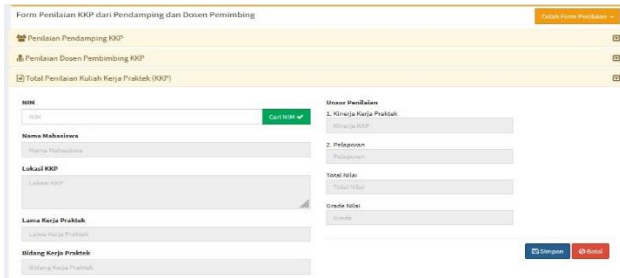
Form Penilaian KKP dari Pendamping dan Dosen Pemimbing

Cetak Form Penilaian

Penilaian Pendamping KKP

Penilaian Dosen Pembimbing KKP

Total Penilaian Kuliah Kerja Praktek (KKP)

NIM

NIM

Cari NIM

Nama Mahasiswa

Nama Mahasiswa

Lokasi KKP

Lokasi KKP

Lama Kerja Praktek

Lama Kerja Praktek

Bidang Kerja Praktek

Bidang Kerja Praktek

Unsur Penilaian

1. Kinerja Kerja Praktek

Kinerja KKP

2. Pelaporan

Pelaporan

Total Nilai

Total Nilai

Grade Nilai

Grade

Simpan

Batal